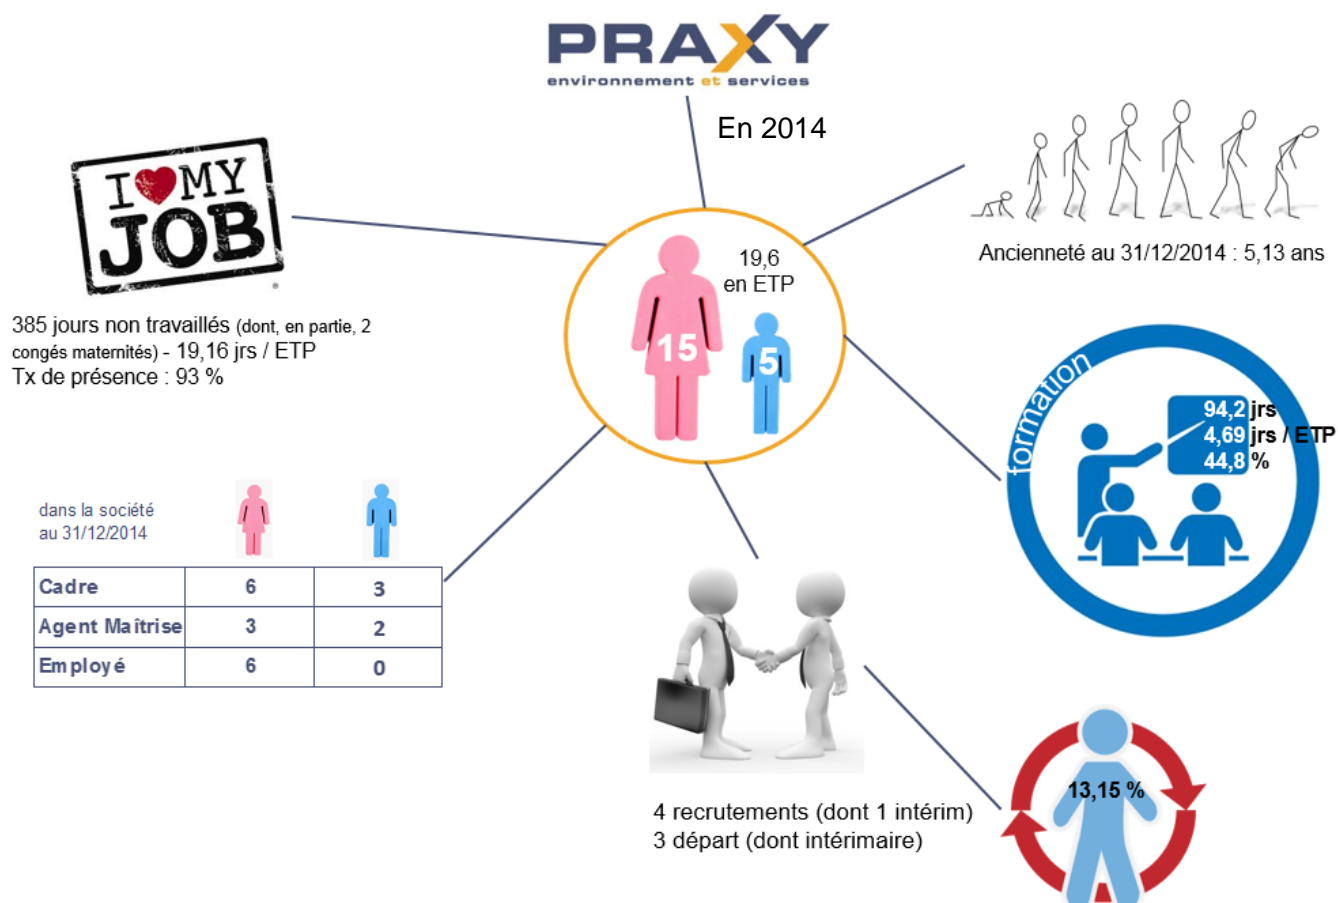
PRAXY
environnement et services

En 2014

I ♥ MY JOB

385 jours non travaillés (dont, en partie, 2 congés maternités) - 19,16 jrs / ETP
Tx de présence : 93 %

19,6
en ETP

15

5

Ancienneté au 31/12/2014 : 5,13 ans

formation

94,2 jrs
4,69 jrs / ETP
44,8 %

dans la société
au 31/12/2014

| Cadre | 6 | 3 |
|---|---|---|
| Agent Maîtrise | 3 | 2 |
| Employé | 6 | 0 |

4 recrutements (dont 1 intérim)
3 départ (dont intérimaire)

13,15 %